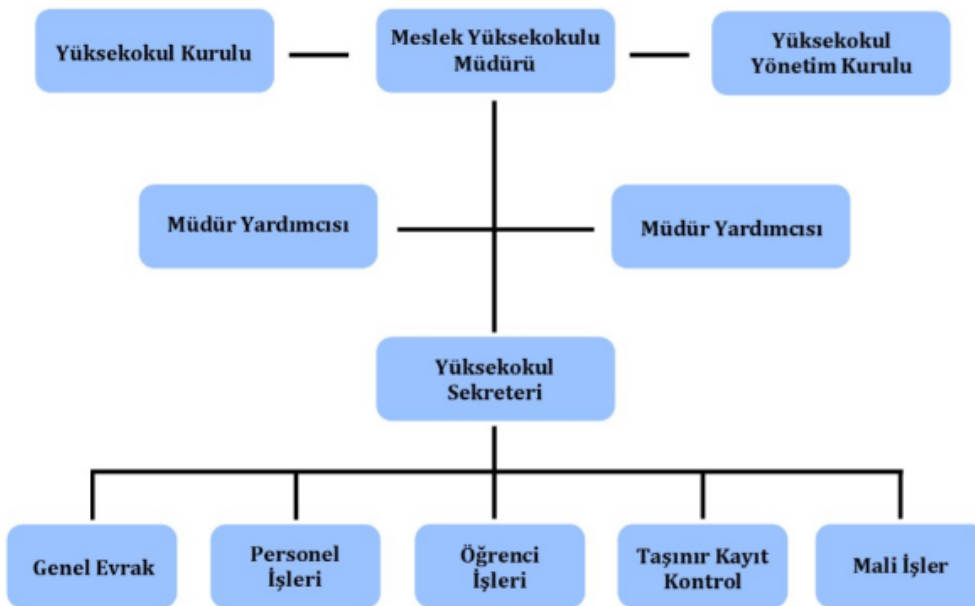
Yüksekokul Kurulu

Meslek Yüksekokulu Müdürü

Yüksekokul Yönetim Kurulu

Müdür Yardımcısı

Müdür Yardımcısı

Yüksekokul Sekreteri

Genel Evrak

Personel İşleri

Öğrenci İşleri

Taşınır Kayıt Kontrol

Mali İşler